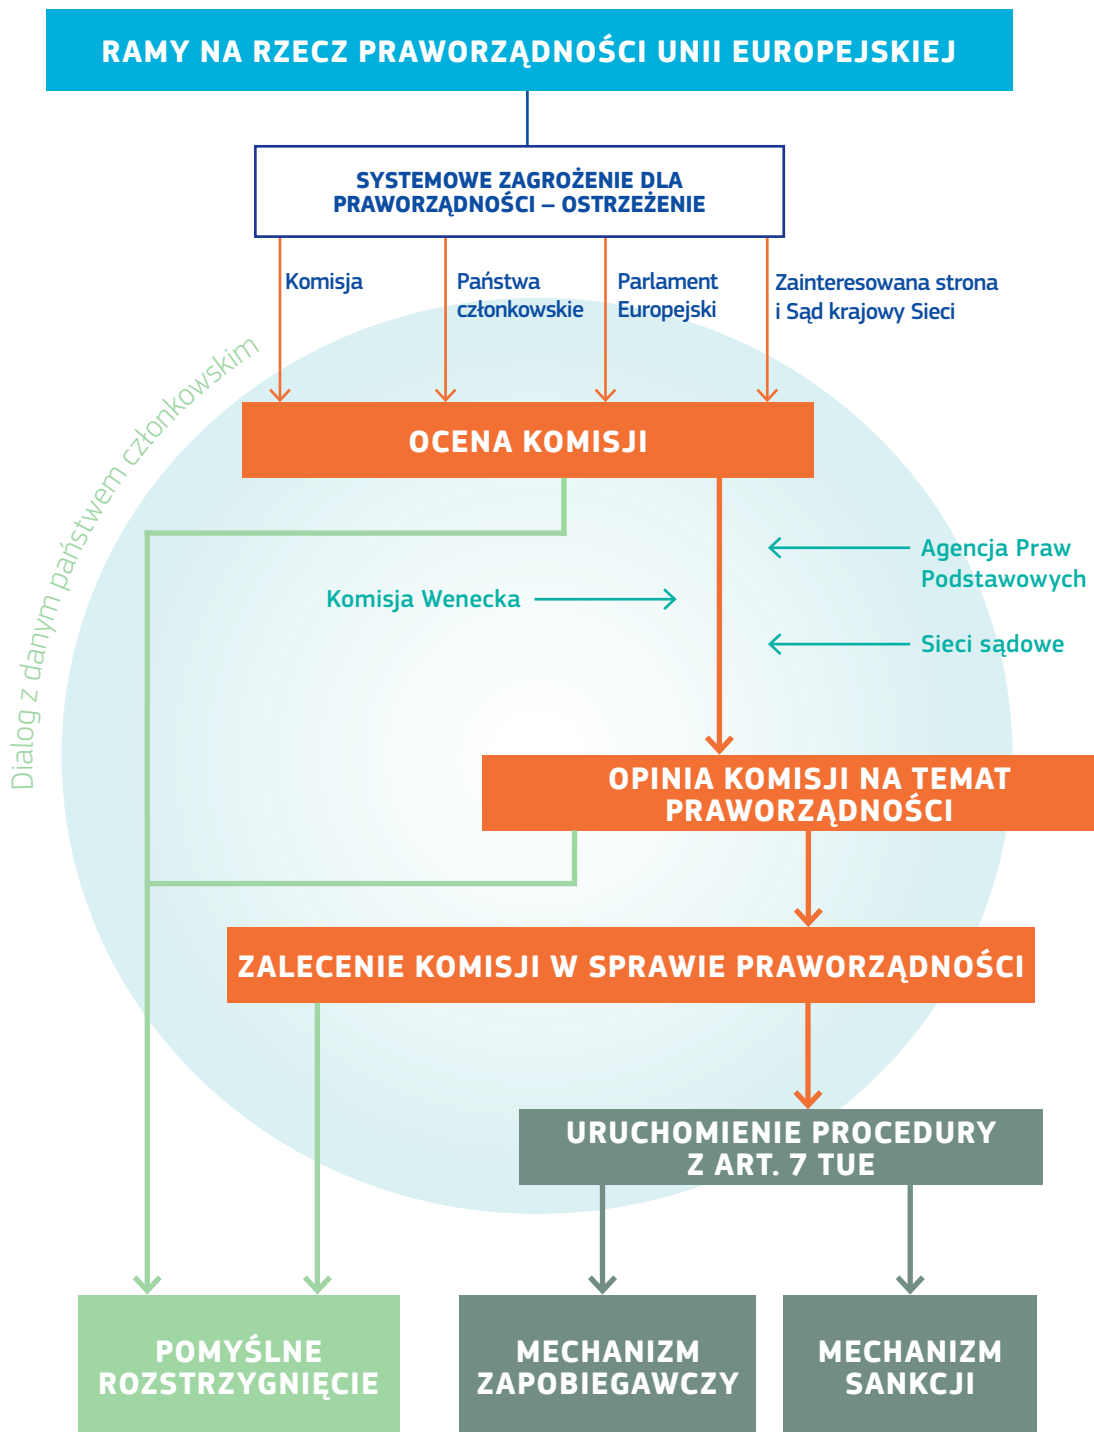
RAMY NA RZECZ PRAWORZĄDNOŚCI UNII EUROPEJSKIEJ

SYSTEMOWE ZAGROŻENIE DLA PRAWORZĄDNOŚCI – OSTRZEŻENIE

Komisja

Państwa członkowskie

Parlament Europejski

Zainteresowana strona i Sąd krajowy Sieci

Dialog z danym państwem członkowskim

OCENA KOMISJI

Agencja Praw Podstawowych

Komisja Wenecka

Sieci sądowe

OPINIA KOMISJI NA TEMAT PRAWORZĄDNOŚCI

ZALECENIE KOMISJI W SPRAWIE PRAWORZĄDNOŚCI

URUCHOMIENIE PROCEDURY Z ART. 7 TUE

POMYŚLNE ROZSTRZYGNIĘCIE

MECHANIZM ZAPOBIEGAWCZY

MECHANIZM SANKCJI